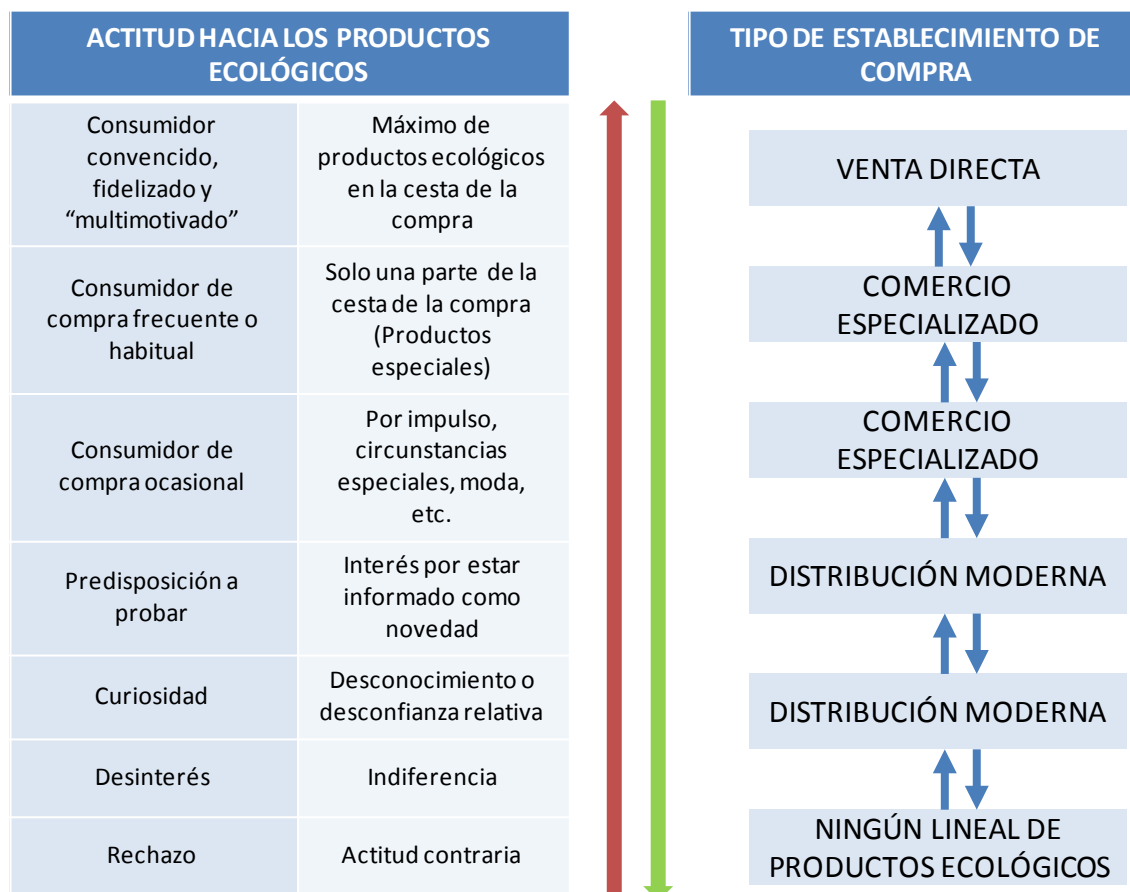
ACTITUD HACIA LOS PRODUCTOS ECOLÓGICOS

| | |
|---|---|
| Consumidor convencido, fidelizado y “multimotivado” | Máximo de productos ecológicos en la cesta de la compra |
| Consumidor de compra frecuente o habitual | Solo una parte de la cesta de la compra (Productos especiales) |
| Consumidor de compra ocasional | Por impulso, circunstancias especiales, moda, etc. |
| Predisposición a probar | Interés por estar informado como novedad |
| Curiosidad | Desconocimiento o desconfianza relativa |
| Desinterés | Indiferencia |
| Rechazo | Actitud contraria |

TIPO DE ESTABLECIMIENTO DE COMPRA

VENTA DIRECTA

COMERCIO ESPECIALIZADO

COMERCIO ESPECIALIZADO

DISTRIBUCIÓN MODERNA

DISTRIBUCIÓN MODERNA

NINGÚN LINEAL DE PRODUCTOS ECOLÓGICOS